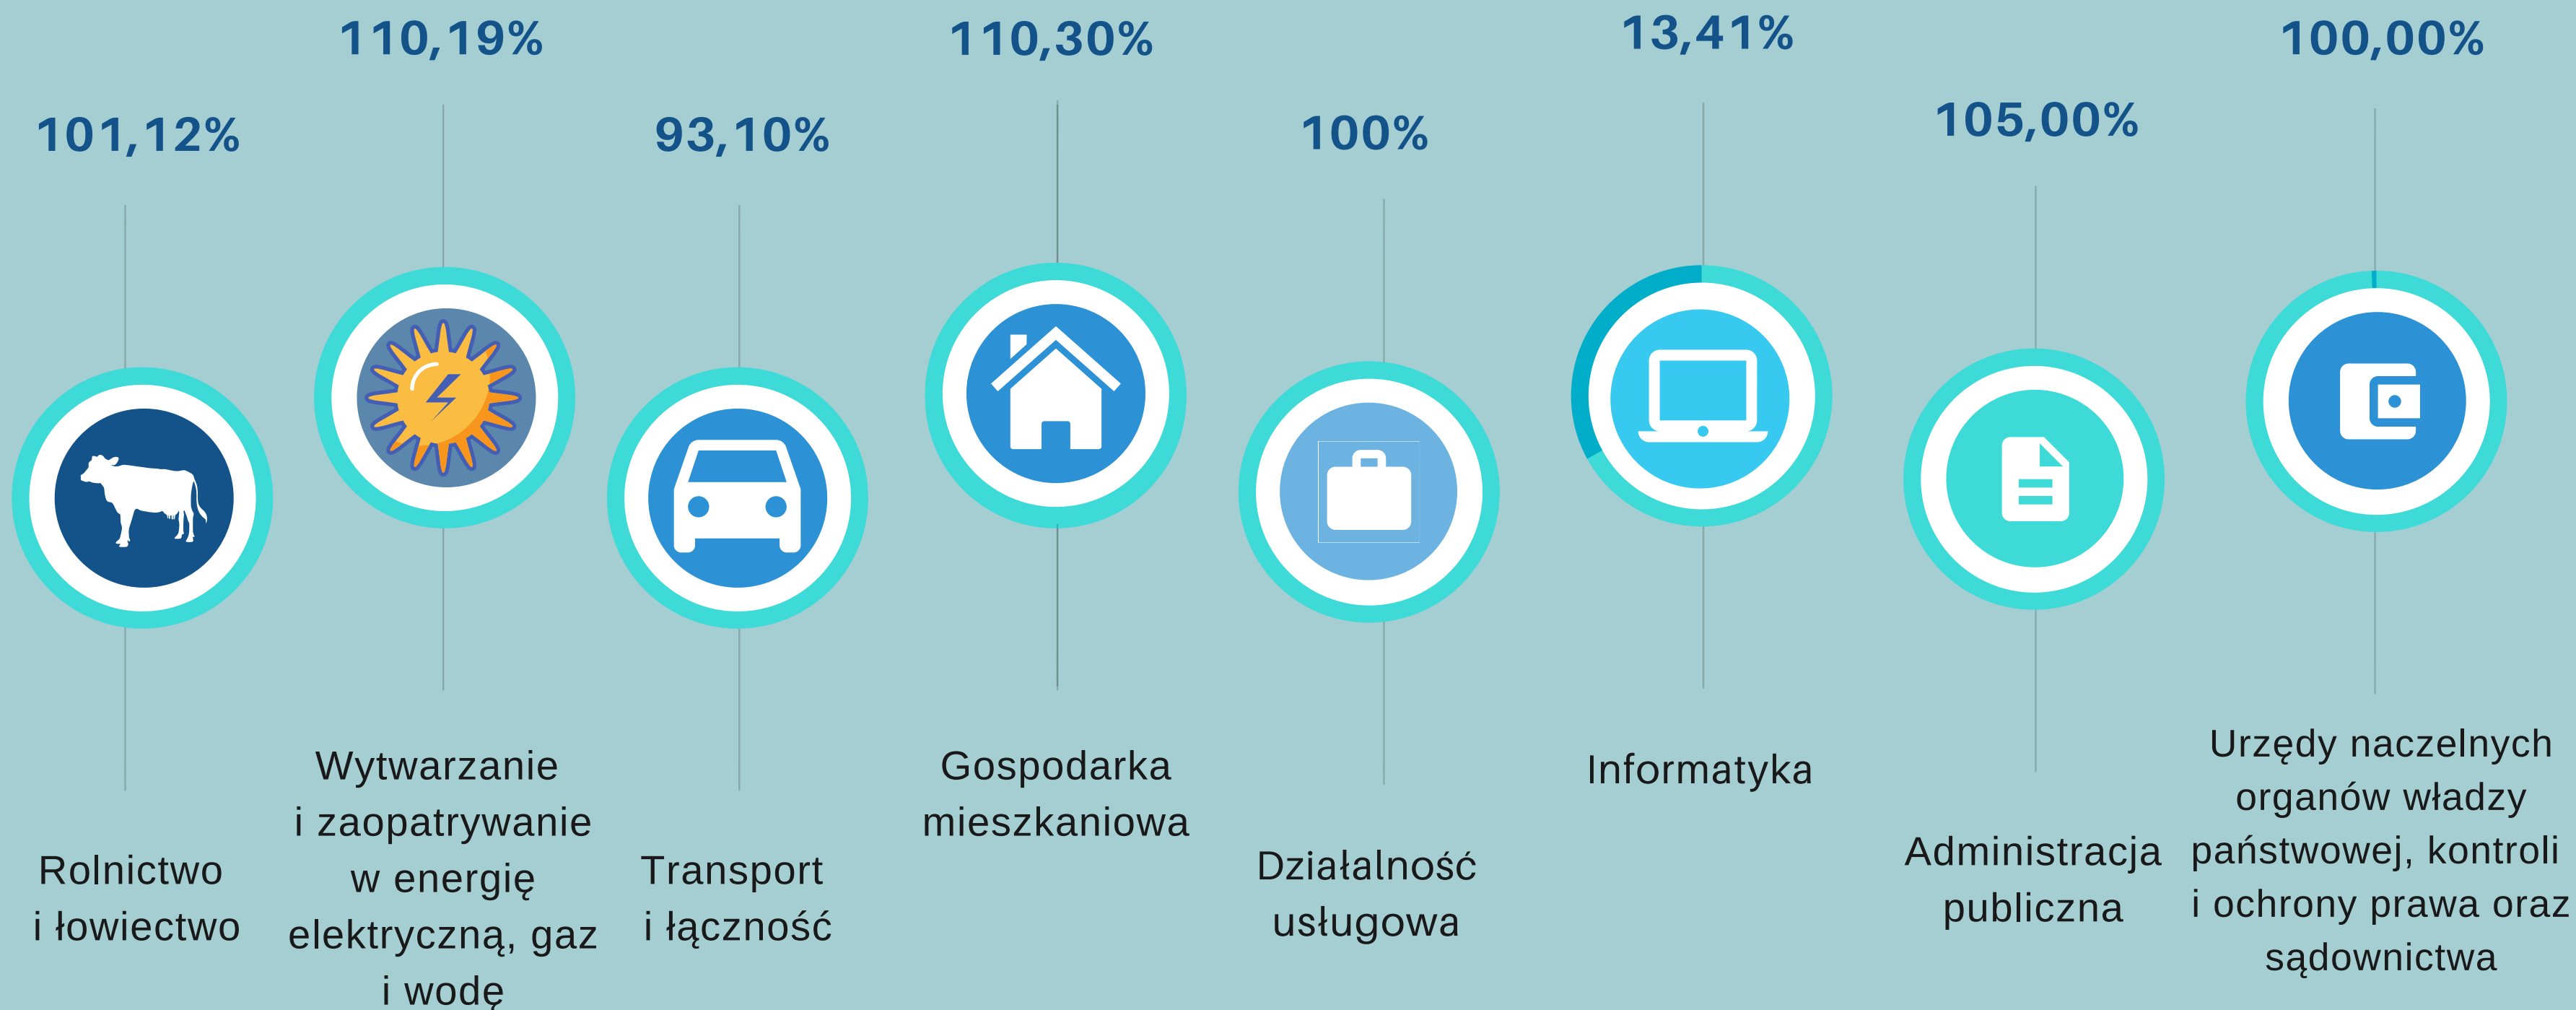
101,12%

Rolnictwo i łowiectwo

110,19%

Wytwarzanie i zaopatrywanie w energię elektryczną, gaz i wodę

93,10%

Transport i łączność

110,30%

Gospodarka mieszkaniowa

100%

Działalność usługowa

13,41%

Informatyka

105,00%

Administracja publiczna

100,00%

Urzędy naczelnych organów władzy państwowej, kontroli i ochrony prawa oraz sądownictwa